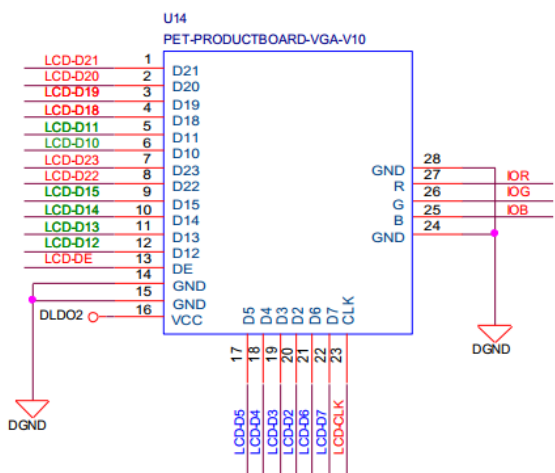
U14
PET-PRODUCTBOARD-VGA-V10

LCD-D21 1 D21
LCD-D20 2 D20
LCD-D19 3 D19
LCD-D18 4 D18
LCD-D11 5 D11
LCD-D10 6 D10
LCD-D23 7 D23
LCD-D22 8 D22
LCD-D15 9 D15
LCD-D14 10 D14
LCD-D13 11 D13
LCD-D12 12 D12
LCD-DE 13 DE
14 GND
15 GND
DLDO2 16 VCC

GND 28
R 27 IOR
G 26 IOG
B 25 IOB
GND 24

D5 D4 D3 D2 D6 D7 CLK
17 18 19 20 21 22 23
LCD-D5 LCD-D4 LCD-D3 LCD-D2 LCD-D6 LCD-D7 LCD-CLK

DGND
DGND